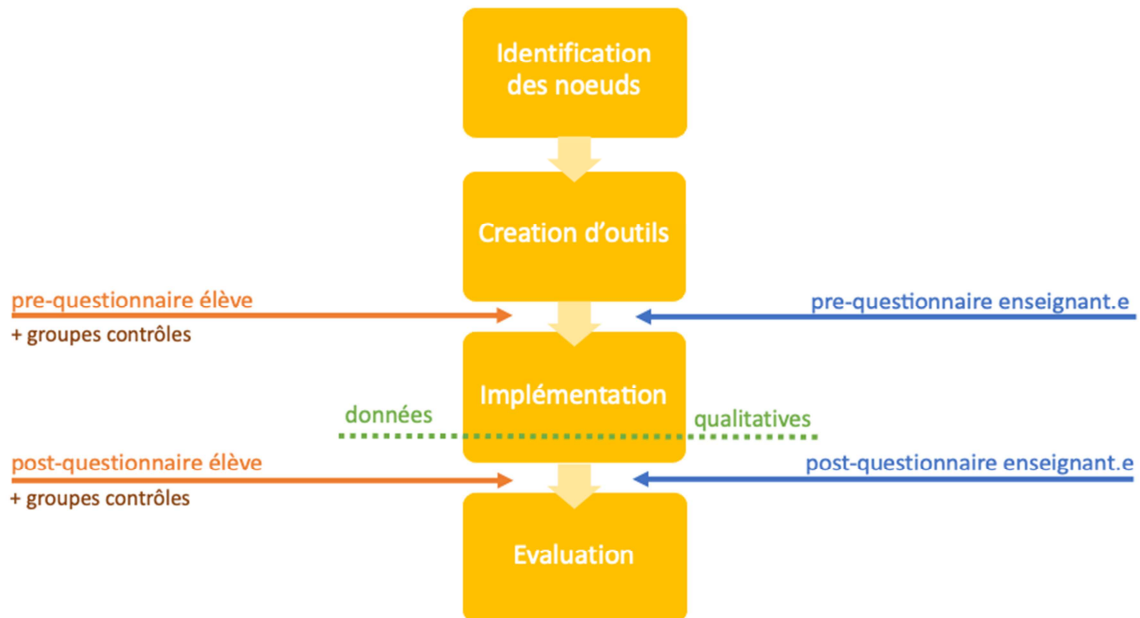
Identification des noeuds

Creation d'outils

pre-questionnaire élève
+ groupes contrôles

pre-questionnaire enseignant.e

Implémentation

données

qualitatives

post-questionnaire élève
+ groupes contrôles

post-questionnaire enseignant.e

Evaluation